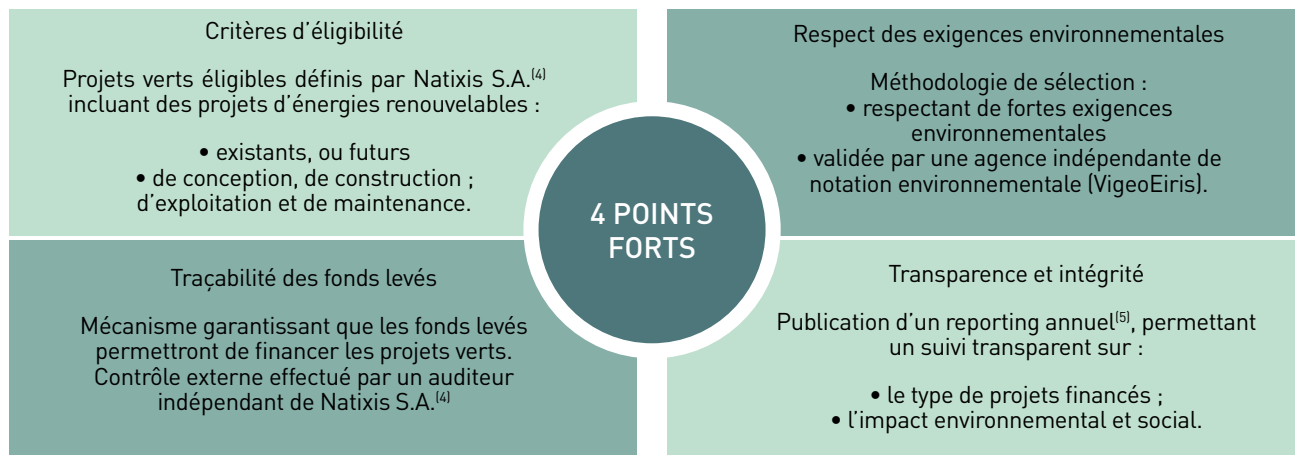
Critères d'éligibilité

Projets verts éligibles définis par Natixis S.A.$^{(4)}$ incluant des projets d'énergies renouvelables :

• existants, ou futurs
• de conception, de construction ; d'exploitation et de maintenance.

Respect des exigences environnementales

Méthodologie de sélection :
• respectant de fortes exigences environnementales
• validée par une agence indépendante de notation environnementale (VigeoEiris).

4 POINTS FORTS

Traçabilité des fonds levés

Mécanisme garantissant que les fonds levés permettront de financer les projets verts. Contrôle externe effectué par un auditeur indépendant de Natixis S.A.$^{(4)}$

Transparence et intégrité

Publication d'un reporting annuel$^{(5)}$, permettant un suivi transparent sur :

• le type de projets financés ;
• l'impact environnemental et social.